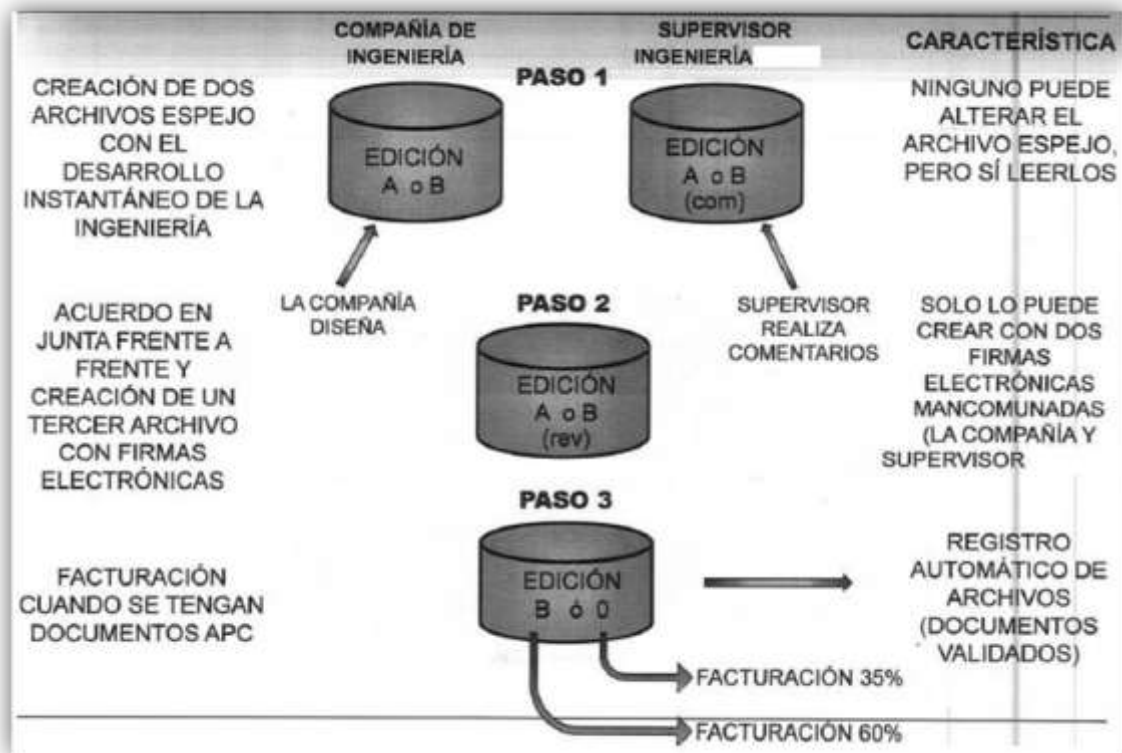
COMPAÑÍA DE INGENIERÍA

SUPERVISOR INGENIERÍA

CARACTERÍSTICA

PASO 1

CREACIÓN DE DOS ARCHIVOS ESPEJO CON EL DESARROLLO INSTANTÁNEO DE LA INGENIERÍA

EDICIÓN A o B

EDICIÓN A o B (com)

NINGUNO PUEDE ALTERAR EL ARCHIVO ESPEJO, PERO SÍ LEERLOS

LA COMPAÑÍA DISEÑA

SUPERVISOR REALIZA COMENTARIOS

PASO 2

ACUERDO EN JUNTA FRENTE A FRENTE Y CREACIÓN DE UN TERCER ARCHIVO CON FIRMAS ELECTRÓNICAS

EDICIÓN A o B (rev)

SOLO LO PUEDE CREAR CON DOS FIRMAS ELECTRÓNICAS MANCOMUNADAS (LA COMPAÑÍA Y SUPERVISOR

PASO 3

FACTURACIÓN CUANDO SE TENGAN DOCUMENTOS APC

EDICIÓN B ó 0

REGISTRO AUTOMÁTICO DE ARCHIVOS (DOCUMENTOS VALIDADOS)

FACTURACIÓN 35%

FACTURACIÓN 60%